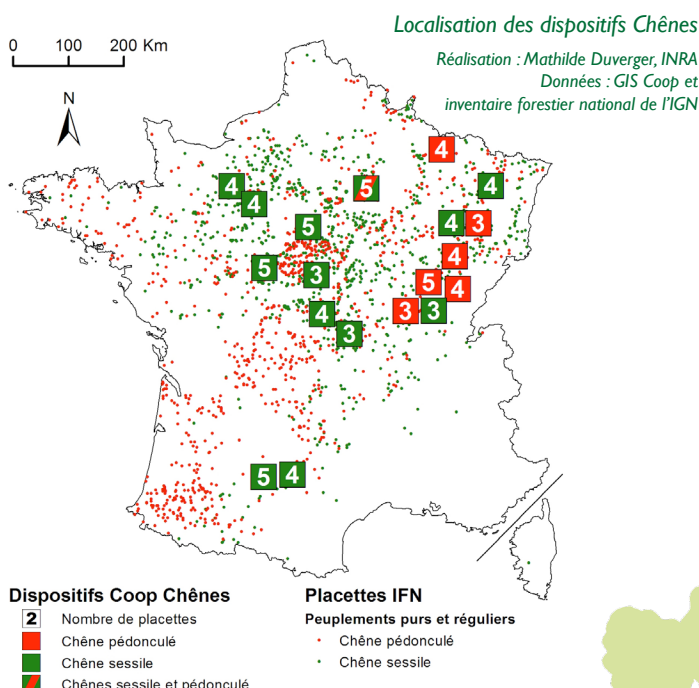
Localisation des dispositifs Chênes

Réalisation : Mathilde Duverger, INRA
Données : GIS Coop et inventaire forestier national de l'IGN

0 100 200 Km

N

4 4 5 4 4 5 4 3 5 3 4 5 4 4 3 3 3 5 4

Dispositifs Coop Chênes
2 Nombre de placettes
Chêne pédonculé
Chêne sessile
Chênes sessile et pédonculé

Placettes IFN
Peuplements purs et réguliers
Chêne pédonculé
Chêne sessile